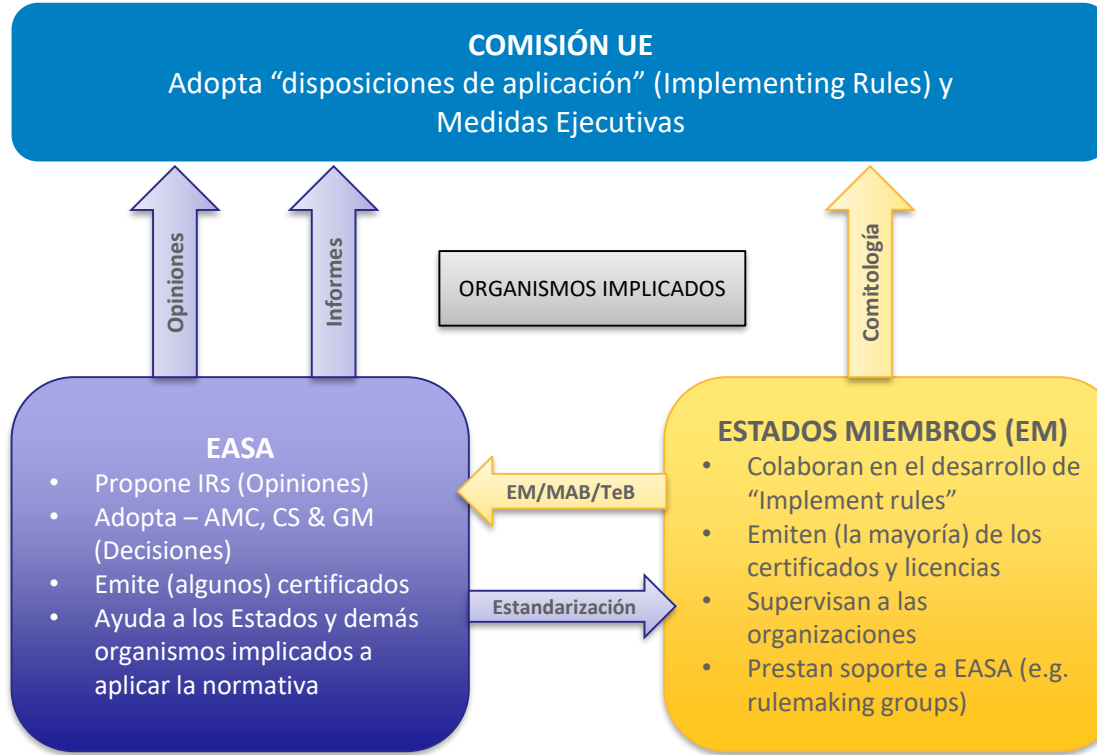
COMISIÓN UE
Adopta “disposiciones de aplicación” (Implementing Rules) y Medidas Ejecutivas

Opiniones

Informes

ORGANISMOS IMPLICADOS

Comitología

EASA
• Propone IRs (Opiniones)
• Adopta – AMC, CS & GM (Decisiones)
• Emite (algunos) certificados
• Ayuda a los Estados y demás organismos implicados a aplicar la normativa

EM/MAB/TeB

Estandarización

ESTADOS MIEMBROS (EM)
• Colaboran en el desarrollo de “Implement rules”
• Emiten (la mayoría) de los certificados y licencias
• Supervisan a las organizaciones
• Prestan soporte a EASA (e.g. rulemaking groups)